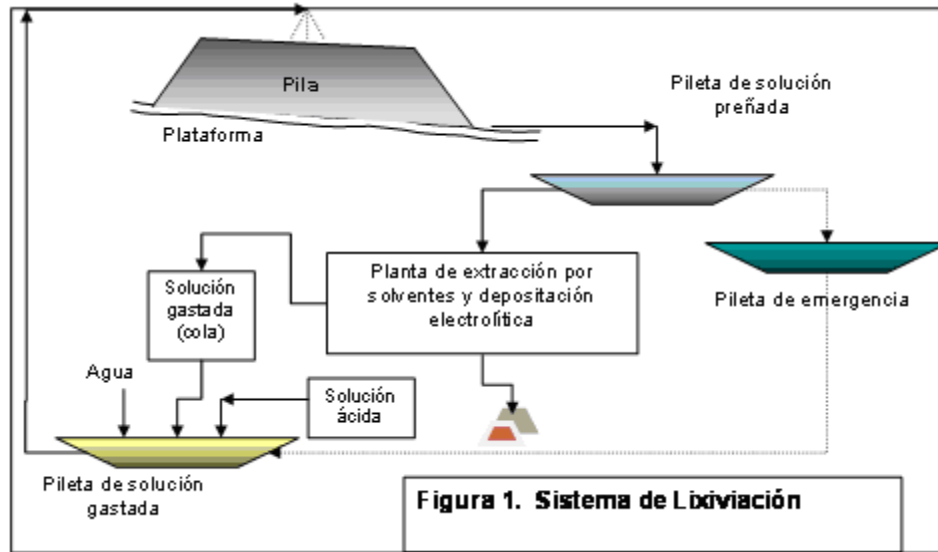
Pila

Plataforma

Pileta de solución preñada

Planta de extracción por solventes y depositación electrolítica

Pileta de emergencia

Solución gastada (cola)

Agua

Solución ácida

Pileta de solución gastada

Figura 1. Sistema de Lixiviación